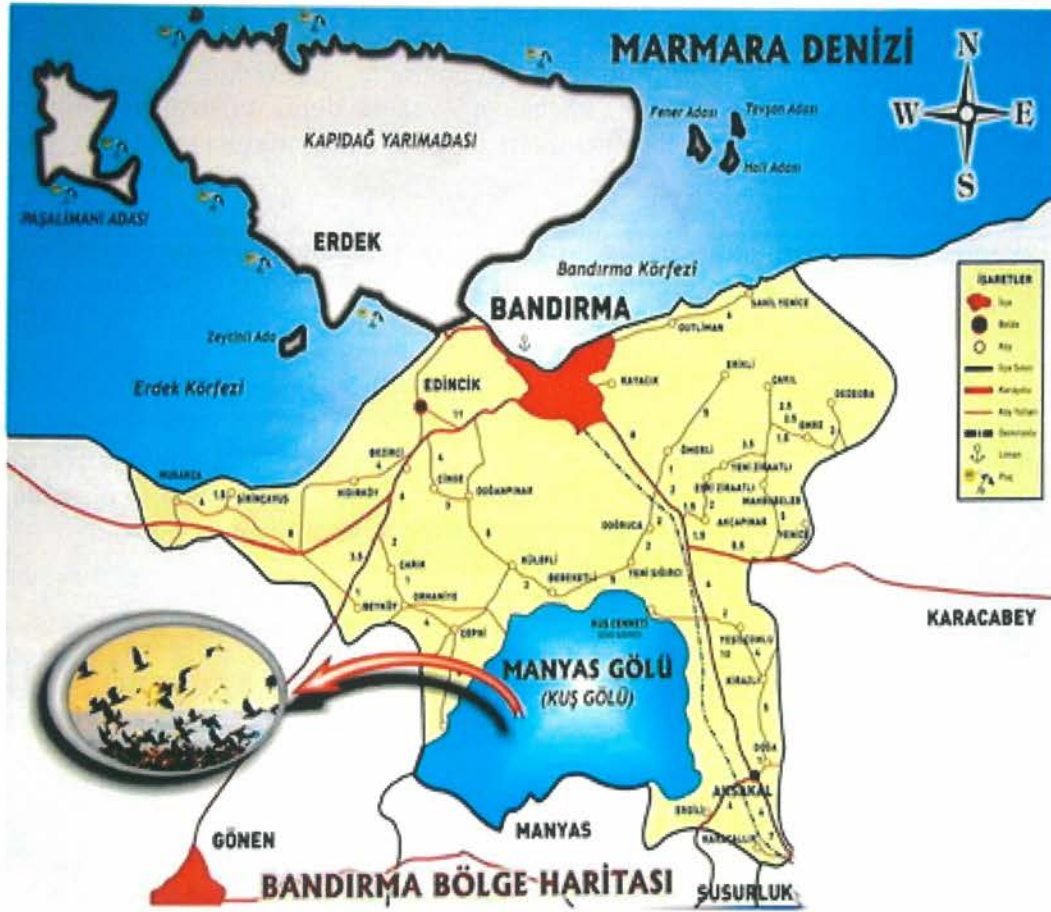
MARMARA DENİZİ

N
W
E
S

KAPIDAĞ YARIMADASI

PAŞALİMANI ADASI

Fener Adası
Tavşan Adası
Hali Adası

ERDEK

Bandırma Körfezi

BANDIRMA

Zeytinli Ada

Erdek Körfezi

EDİNCİK

İŞARETLER
İlçe
Belde
Köy
İlçe Sınırı
Karayolu
Köy Yolları
Demiryolu
Liman
Plaj

SAHİL YENİCE
OVTLİMAN
KAYACIK
ERİKLİ
ÇAKIL
DEDEOBA
ÖMERLİ
YENİ ZİRAATLI
ESKİ ZİRAATLI
MAHMUDİYE
AKÇAPINAR
YENİCE
DOĞRUCA
YENİ SIĞIRCI
BEREKETLİ
KÜLEFLİ
DOĞANPINAR
ÇINGE
BEZİRCİ
HIDIRKÖY
ŞİRİNÇAVUŞ
MURATÇA
ÇAKIR
ORHANİYE
BEYKÖY
ÇEPNİ
KUŞ CENNETİ
YEŞİLÇOMLU
KIRAZLI
DOĞA
AKSAKAL
ERGİLİ
HACIYAKUP

KARACABEY

MANYAS GÖLÜ
(KUŞ GÖLÜ)

GÖNEN

MANYAS

SUSURLUK

BANDIRMA BÖLGE HARİTASI